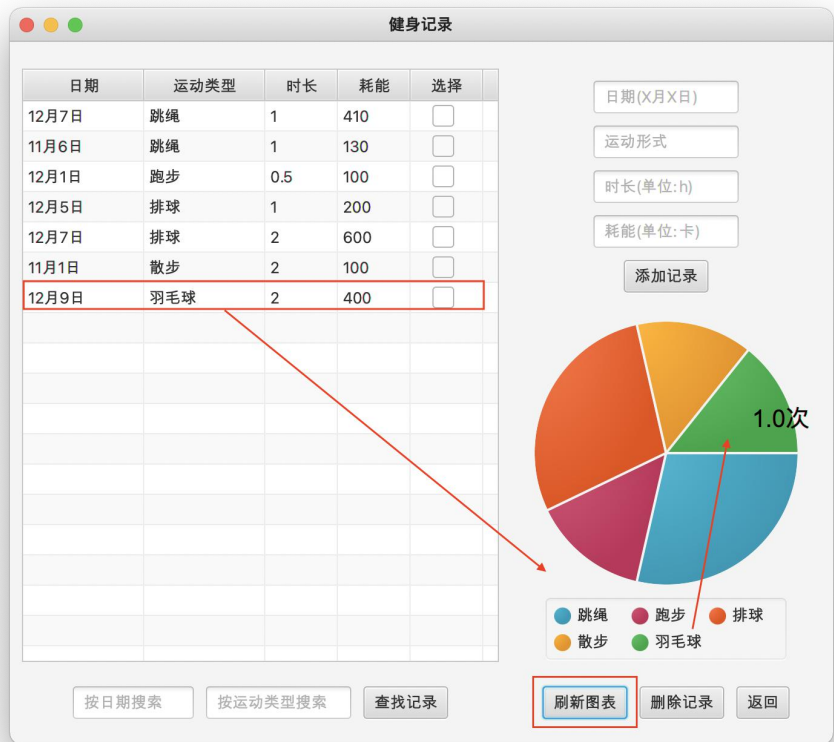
健身记录

| 日期 | 运动类型 | 时长 | 耗能 | 选择 |
|---|---|---|---|---|
| 12月7日 | 跳绳 | 1 | 410 | |
| 11月6日 | 跳绳 | 1 | 130 | |
| 12月1日 | 跑步 | 0.5 | 100 | |
| 12月5日 | 排球 | 1 | 200 | |
| 12月7日 | 排球 | 2 | 600 | |
| 11月1日 | 散步 | 2 | 100 | |
| 12月9日 | 羽毛球 | 2 | 400 | |

日期(X月X日)
运动形式
时长(单位:h)
耗能(单位:卡)
添加记录

1.0次

跳绳 跑步 排球
散步 羽毛球

按日期搜索 按运动类型搜索 查找记录
刷新图表 删除记录 返回